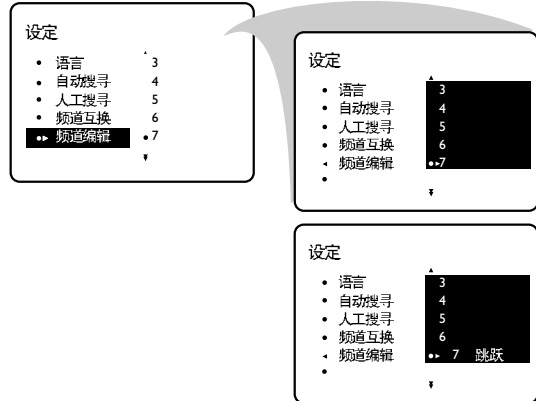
设定
• 语言 3
• 自动搜寻 4
• 人工搜寻 5
• 频道互换 6
•▸ 频道编辑 •7

设定
• 语言 3
• 自动搜寻 4
• 人工搜寻 5
• 频道互换 6
◂ 频道编辑 •▸7
•

设定
• 语言 3
• 自动搜寻 4
• 人工搜寻 5
• 频道互换 6
◂ 频道编辑 •▸ 7 跳跃
•